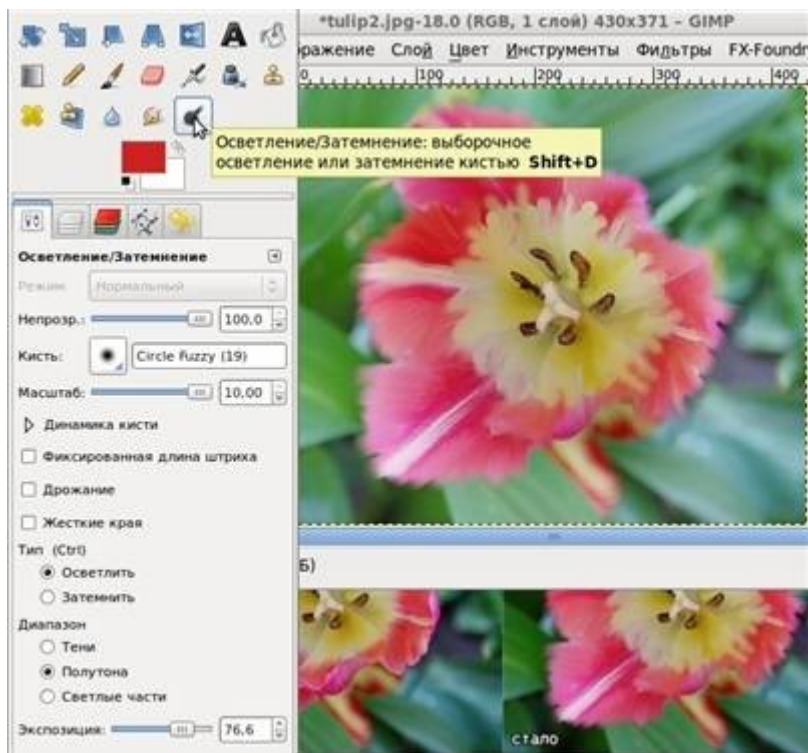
*tulip2.jpg-18.0 (RGB, 1 слой) 430x371 – GIMP

ражение Слой Цвет Инструменты Фильтры FX-Foundr

0 100 200 300 400

Осветление/Затемнение: выборочное осветление или затемнение кистью Shift+D

Осветление/Затемнение

Режим Нормальный

Непрозр. 100,0

Кисть: Circle Fuzzy (19)

Масштаб: 10,00

Динамика кисти

Фиксированная длина штриха

Дрожание

Жесткие края

Тип (Ctrl)

Осветлить

Затемнить

Диапазон

Тени

Полутона

Светлые части

Экспозиция: 76,6

Б)

стало